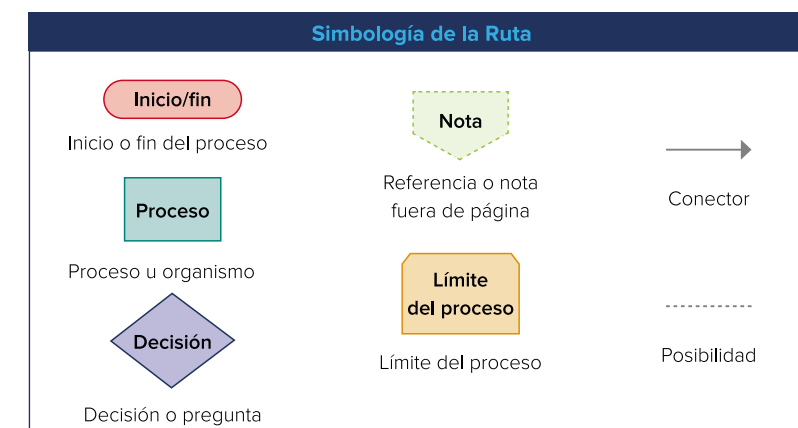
Simbología de la Ruta

Inicio/fin

Inicio o fin del proceso

Proceso

Proceso u organismo

Decisión

Decisión o pregunta

Nota

Referencia o nota fuera de página

Límite del proceso

Límite del proceso

Conector

Posibilidad